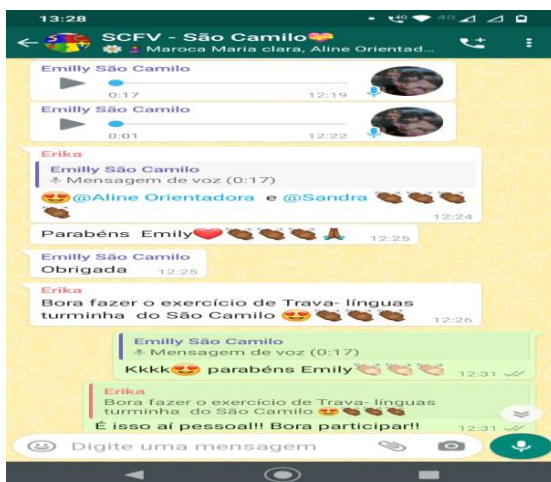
13:28

SCFV - São Camilo
Maroca Maria clara, Aline Orientad...

Emilly São Camilo
0:17 12:19

Emilly São Camilo
0:01 12:22

Erika
Emilly São Camilo
Mensagem de voz (0:17)
@Aline Orientadora e @Sandra
12:24

Parabéns Emily 12:25

Emilly São Camilo
Obrigada 12:25

Erika
Bora fazer o exercício de Trava- línguas turminha do São Camilo
12:26

Emilly São Camilo
Mensagem de voz (0:17)
Kkkk parabéns Emily 12:31

Erika
Bora fazer o exercício de Trava- línguas turminha do São Camilo
É isso aí pessoal!! Bora participar!! 12:31

Digite uma mensagem